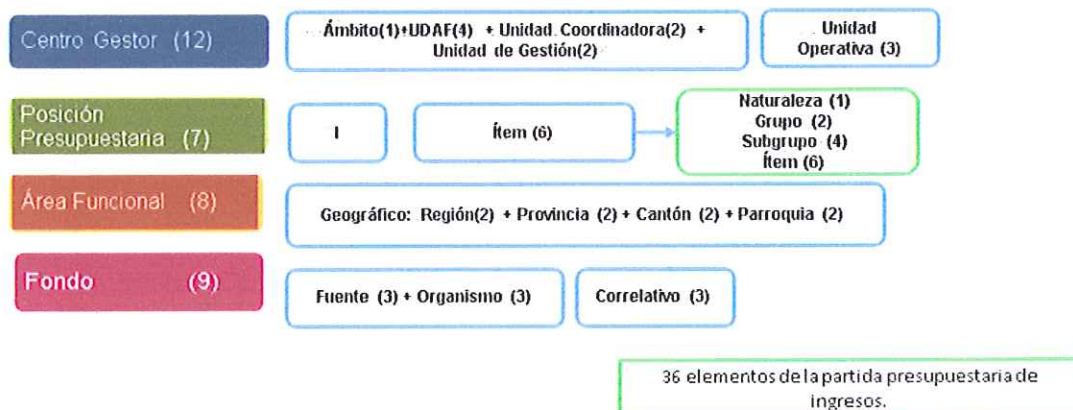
Centro Gestor (12)

Ámbito(1)+UDAF(4) + Unidad Coordinadora(2) + Unidad de Gestión(2)

Unidad Operativa (3)

Posición Presupuestaria (7)

I

Ítem (6)

Naturaleza (1)
Grupo (2)
Subgrupo (4)
Ítem (6)

Área Funcional (8)

Geográfico: Región(2) + Provincia (2) + Cantón (2) + Parroquia (2)

Fondo (9)

Fuente (3) + Organismo (3)

Correlativo (3)

36 elementos de la partida presupuestaria de ingresos.